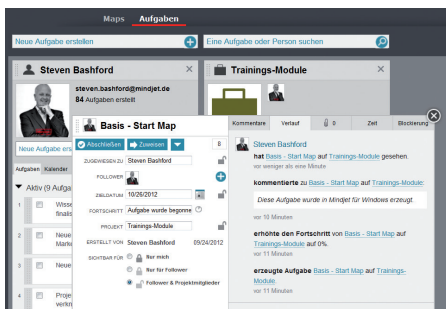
Maps Aufgaben

Neue Aufgabe erstellen

Eine Aufgabe oder Person suchen

Steven Bashford

steven.bashford@mindjet.de
84 Aufgaben erstellt

Trainings-Module

Neue Aufg

Aufgaben Kalender

Aktiv (9 Aufga

1 Wisse finalis

2 Neue Marke

3 Neue

4 Proje verkn

Basis - Start Map

Abschließen Zuweisen

8

ZUGEWIESEN ZU Steven Bashford

FOLLOWER

ZIELDATUM 10/26/2012

FORTSCHRITT Aufgabe wurde begonne

PROJEKT Trainings-Module

ERSTELLT VON Steven Bashford 09/24/2012

SICHTBAR FÜR Nur mich

Nur für Follower

Follower & Projektmitglieder

Kommentare Verlauf 0 Zeit Blockierung

Steven Bashford

hat Basis - Start Map auf Trainings-Module gesehen.
vor weniger als eine Minute

kommentierte zu Basis - Start Map auf Trainings-Module:

Diese Aufgabe wurde in Mindjet für Windows erzeugt.

vor 10 Minuten

erhöhte den Fortschritt von Basis - Start Map auf Trainings-Module auf 0%.
vor 11 Minuten

erzeugte Aufgabe Basis - Start Map auf Trainings-Module
vor 11 Minuten